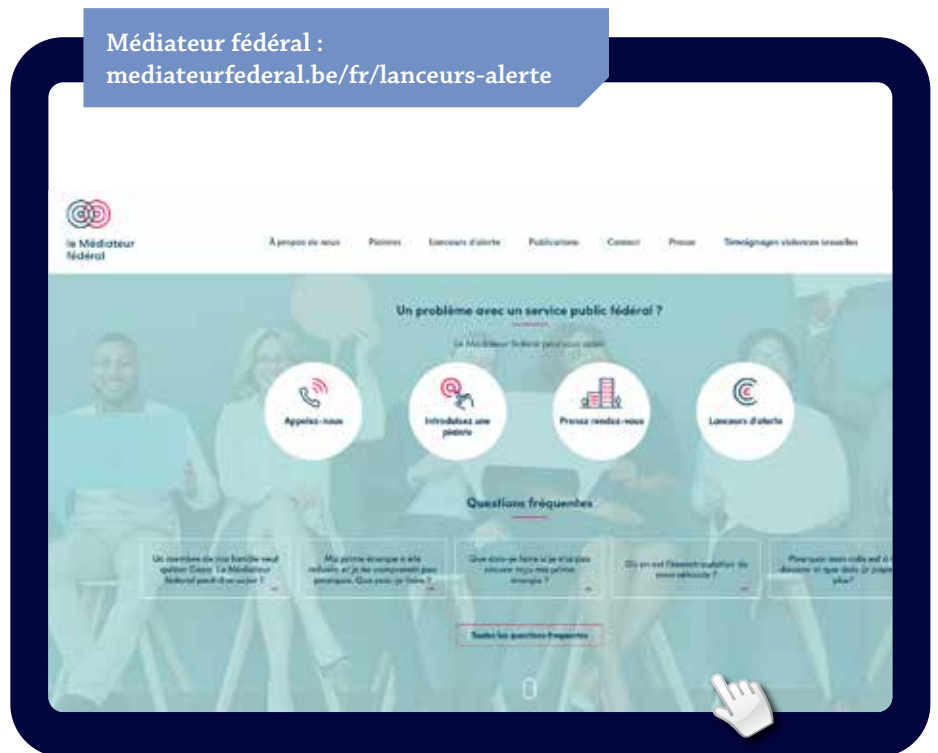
Médiateur fédéral :
mediateurfederal.be/fr/lanceurs-alerte

Le Médiateur fédéral

À propos de nous   Plaintes   Lanceurs d'alerte   Publications   Contact   Presse   Témoignages violences sexuelles

Un problème avec un service public fédéral ?

Le Médiateur fédéral peut vous aider

Appelez-nous

Introduisez une plainte

Prenez rendez-vous

Lanceurs d'alerte

Questions fréquentes

Un membre de ma famille veut quitter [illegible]. Le Médiateur fédéral peut-il m'aider ?

Ma prime énergie a été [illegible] et je ne comprends pas pourquoi. Que puis-je faire ?

Que dois-je faire si je n'ai pas encore reçu ma prime énergie ?

Où en est l'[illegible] de mon véhicule ?

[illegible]

Toutes les questions fréquentes